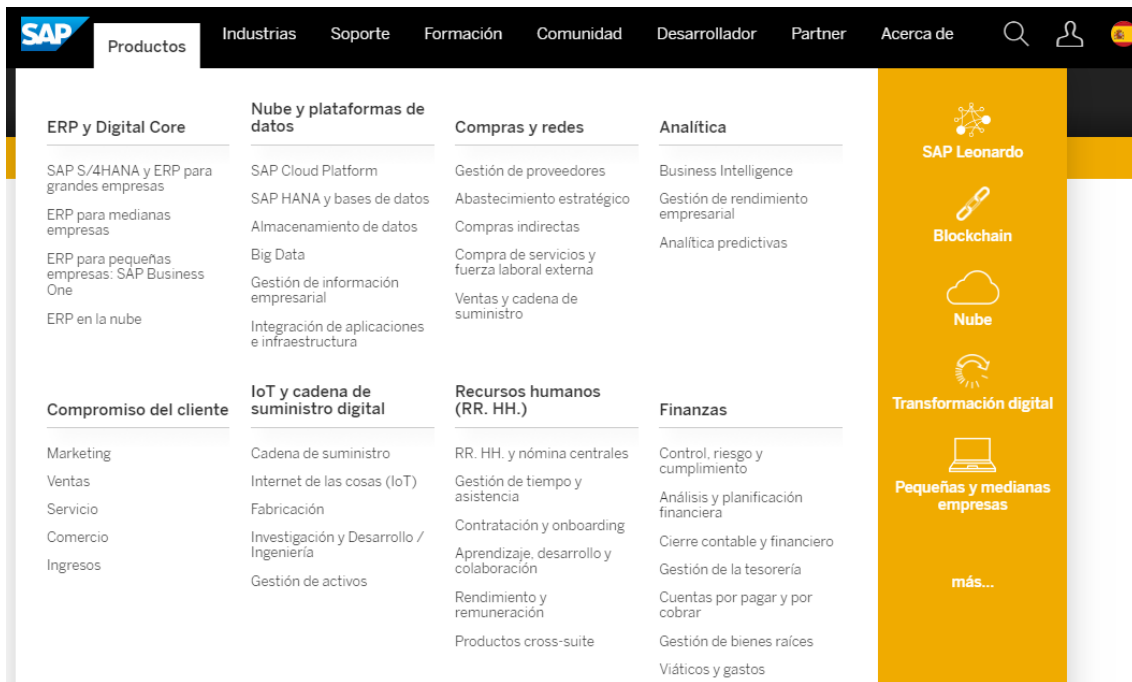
SAP Productos Industrias Soporte Formación Comunidad Desarrollador Partner Acerca de

ERP y Digital Core

SAP S/4HANA y ERP para grandes empresas

ERP para medianas empresas

ERP para pequeñas empresas: SAP Business One

ERP en la nube

Nube y plataformas de datos

SAP Cloud Platform

SAP HANA y bases de datos

Almacenamiento de datos

Big Data

Gestión de información empresarial

Integración de aplicaciones e infraestructura

Compras y redes

Gestión de proveedores

Abastecimiento estratégico

Compras indirectas

Compra de servicios y fuerza laboral externa

Ventas y cadena de suministro

Analítica

Business Intelligence

Gestión de rendimiento empresarial

Analítica predictivas

Compromiso del cliente

Marketing

Ventas

Servicio

Comercio

Ingresos

IoT y cadena de suministro digital

Cadena de suministro

Internet de las cosas (IoT)

Fabricación

Investigación y Desarrollo / Ingeniería

Gestión de activos

Recursos humanos (RR. HH.)

RR. HH. y nómina centrales

Gestión de tiempo y asistencia

Contratación y onboarding

Aprendizaje, desarrollo y colaboración

Rendimiento y remuneración

Productos cross-suite

Finanzas

Control, riesgo y cumplimiento

Análisis y planificación financiera

Cierre contable y financiero

Gestión de la tesorería

Cuentas por pagar y por cobrar

Gestión de bienes raíces

Viáticos y gastos

SAP Leonardo

Blockchain

Nube

Transformación digital

Pequeñas y medianas empresas

más...